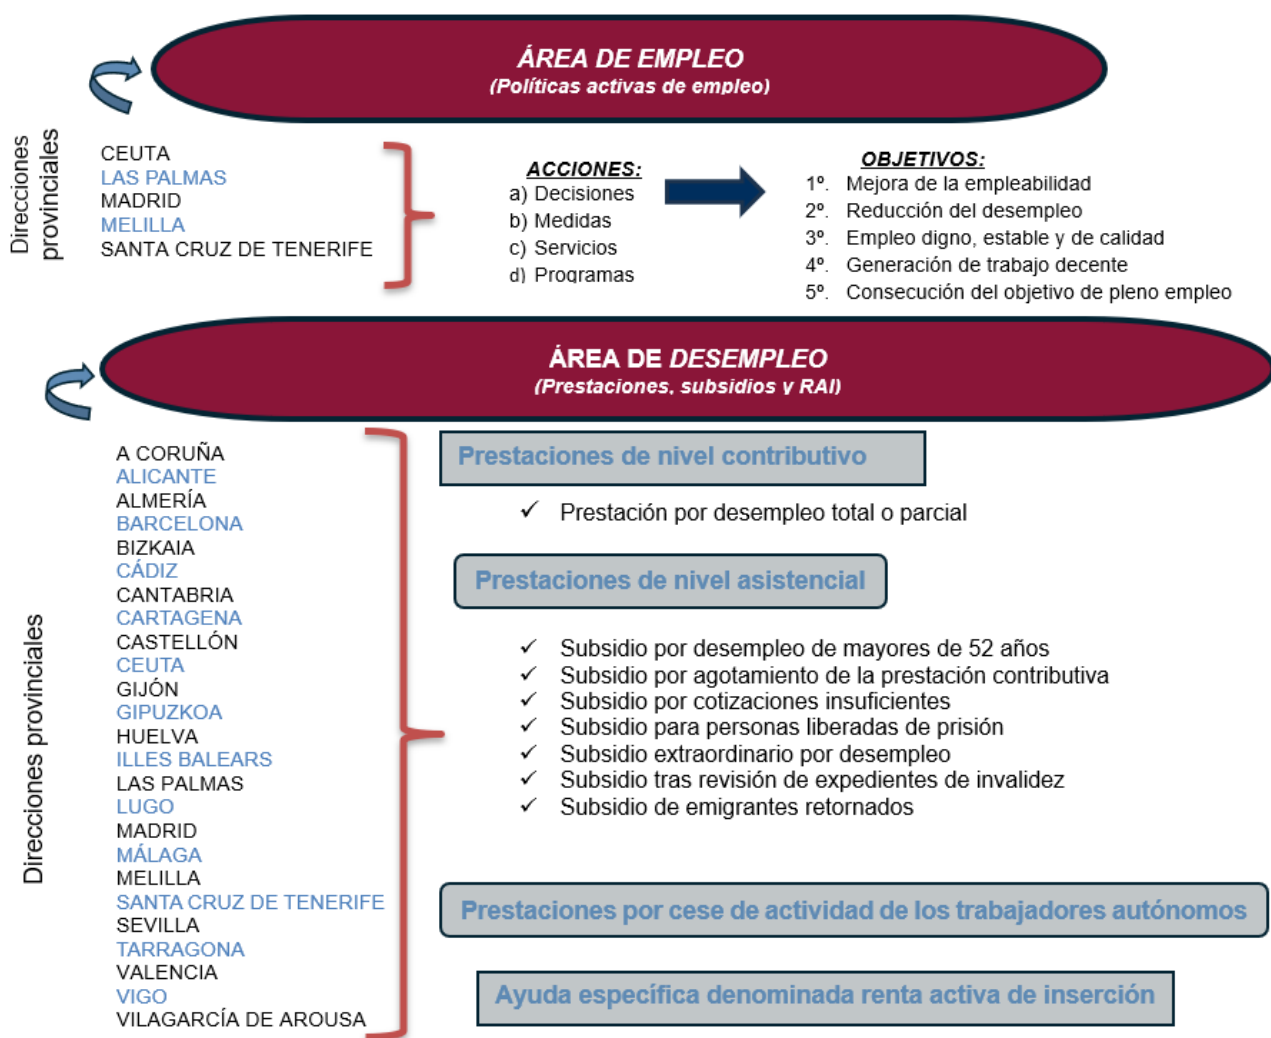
ÁREA DE EMPLEO
(Políticas activas de empleo)

Direcciones provinciales

CEUTA
LAS PALMAS
MADRID
MELILLA
SANTA CRUZ DE TENERIFE

ACCIONES:
a) Decisiones
b) Medidas
c) Servicios
d) Programas

OBJETIVOS:
1º. Mejora de la empleabilidad
2º. Reducción del desempleo
3º. Empleo digno, estable y de calidad
4º. Generación de trabajo decente
5º. Consecución del objetivo de pleno empleo

ÁREA DE DESEMPLEO
(Prestaciones, subsidios y RAI)

Direcciones provinciales

A CORUÑA
ALICANTE
ALMERÍA
BARCELONA
BIZKAIA
CÁDIZ
CANTABRIA
CARTAGENA
CASTELLÓN
CEUTA
GIJÓN
GIPUZKOA
HUELVA
ILLES BALEARS
LAS PALMAS
LUGO
MADRID
MÁLAGA
MELILLA
SANTA CRUZ DE TENERIFE
SEVILLA
TARRAGONA
VALENCIA
VIGO
VILAGARCÍA DE AROUSA

Prestaciones de nivel contributivo

✓ Prestación por desempleo total o parcial

Prestaciones de nivel asistencial

✓ Subsidio por desempleo de mayores de 52 años
✓ Subsidio por agotamiento de la prestación contributiva
✓ Subsidio por cotizaciones insuficientes
✓ Subsidio para personas liberadas de prisión
✓ Subsidio extraordinario por desempleo
✓ Subsidio tras revisión de expedientes de invalidez
✓ Subsidio de emigrantes retornados

Prestaciones por cese de actividad de los trabajadores autónomos

Ayuda específica denominada renta activa de inserción